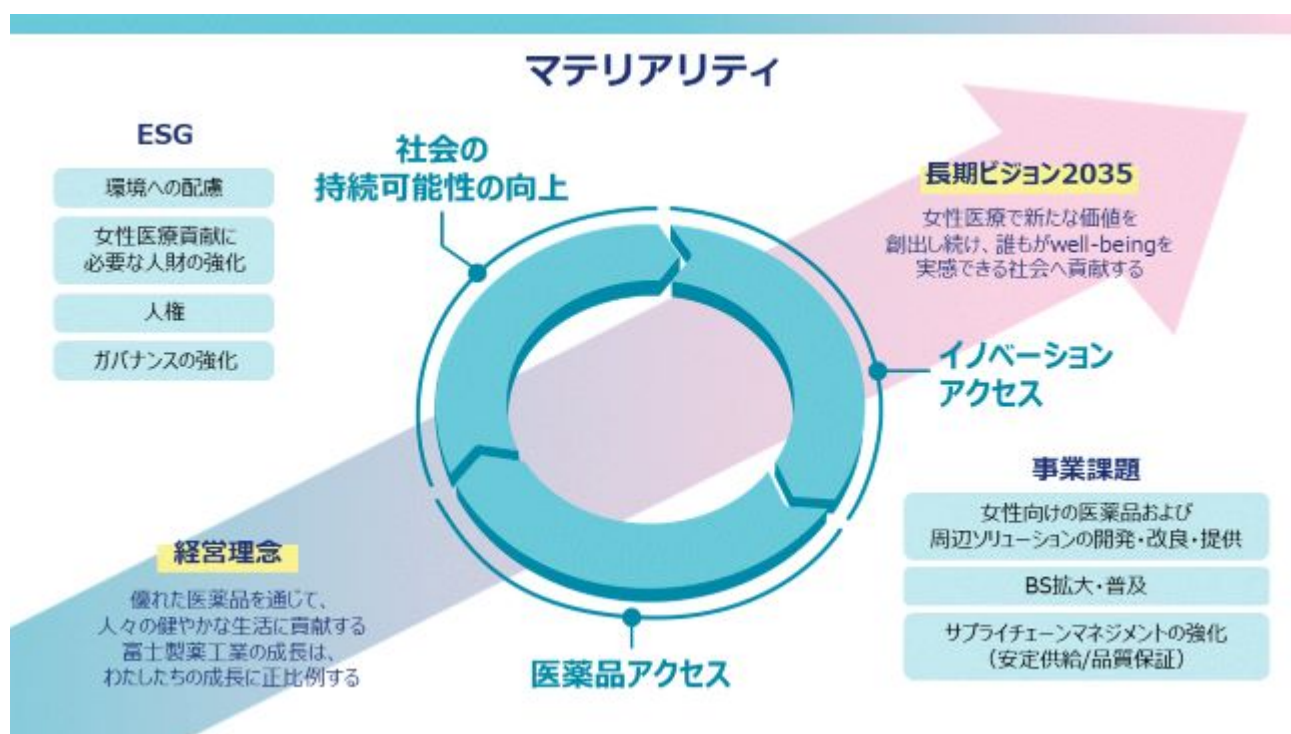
マテリアリティ

ESG

環境への配慮

女性医療貢献に必要な人財の強化

人権

ガバナンスの強化

社会の持続可能性の向上

長期ビジョン2035

女性医療で新たな価値を創出し続け、誰もがwell-beingを実感できる社会へ貢献する

イノベーションアクセス

事業課題

女性向けの医薬品および周辺ソリューションの開発・改良・提供

BS拡大・普及

サプライチェーンマネジメントの強化（安定供給/品質保証）

経営理念

優れた医薬品を通じて、人々の健やかな生活に貢献する富士製薬工業の成長は、わたしたちの成長に正比例する

医薬品アクセス